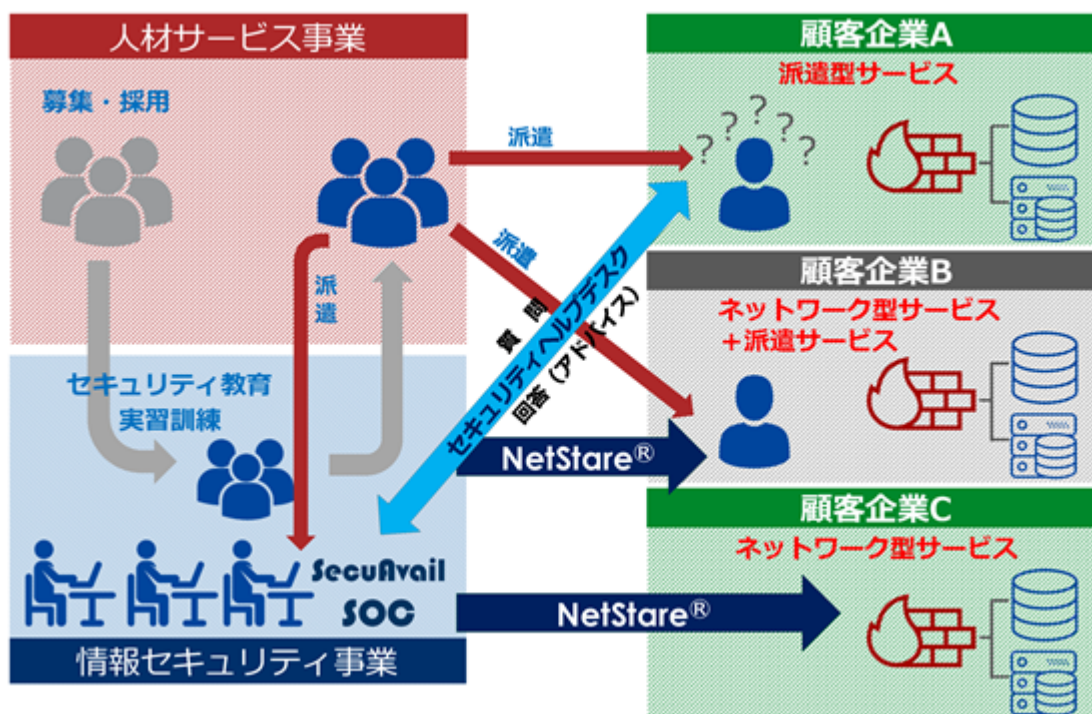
人材サービス事業

募集・採用

派遣

派遣

派遣

質問

回答(アドバイス)

セキュリティヘルプデスク

セキュリティ教育
実習訓練

SecuAvail
SOC

情報セキュリティ事業

NetStare®

NetStare®

顧客企業A
派遣型サービス

顧客企業B
ネットワーク型サービス
+派遣サービス

顧客企業C
ネットワーク型サービス